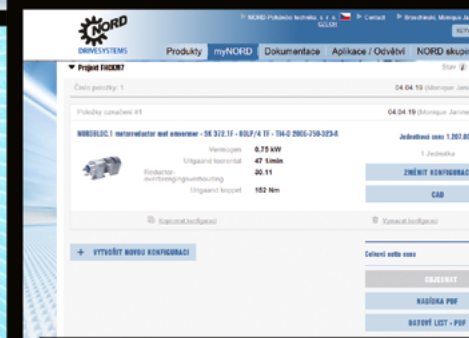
NORD DRIVESYSTEMS

▸ NORD Poháněcí technika, s. r. o. ▸ Contact ▸ Brachtheid, Monique Janssen

Produkty myNORD Dokumentace Aplikace / Odvětví NORD skupina

▾ Projekt FHC097 Stav

Číslo položky: 1 04.04.19 (Monique Janssen)

Položky označení #1 04.04.19 (Monique Janssen)

NORDBLOC.1 motorreductor met omvormer - SK 372.1F - 80LP/4 TF - TI4-0 2005-750-323-A

Vermogen 0.75 kW
Uitgaand toerental 47 1/min
Reductor-overbrengingsverhouding 30.11
Uitgaand koppel 152 Nm

Jednotková cena 1.207,00
1 Jednotka

ZMĚNIT KONFIGURACI
CAD

Kopírovat konfiguraci Vymazat konfiguraci

+ VYTVOŘIT NOVOU KONFIGURACI

Celková netto cena

OBJEDNAT
NABÍDKA PDF
DATOVÝ LIST - PDF